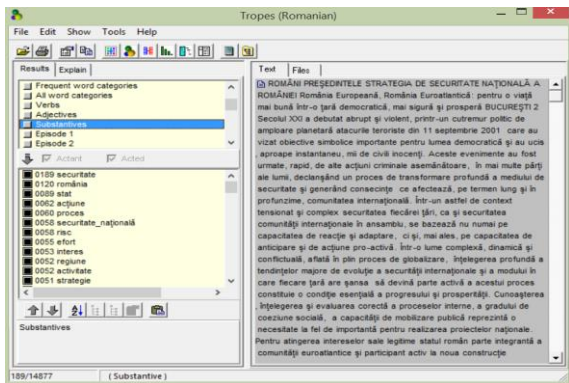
Tropes (Romanian)

File Edit Show Tools Help

Results | Explain

Frequent word categories
All word categories
Verbs
Adjectives
Substantives
Episode 1
Episode 2

Actant Acted

0189 securitate
0120 românia
0089 stat
0062 acțiune
0060 proces
0058 securitate_națională
0058 risc
0055 efort
0053 interes
0052 regiune
0052 activitate
0051 strategie

Substantives

Text | Files

ROMÂNI PREȘEDINTELE STRATEGIA DE SECURITATE NAȚIONALĂ A ROMÂNIEI România Europeană, România Euroatlantică: pentru o viață mai bună într-o țară democratică, mai sigură și prosperă BUCUREȘTI 2 Secolul XXI a debutat abrupt și violent, printr-un cutremur politic de amploare planetară atacurile teroriste din 11 septembrie 2001 care au vizat obiective simbolice importante pentru lumea democratică și au ucis , aproape instantaneu, mii de civili inocenți. Aceste evenimente au fost urmate, rapid, de alte acțiuni criminale asemănătoare, în mai multe părți ale lumii, declanșând un proces de transformare profundă a mediului de securitate și generând consecințe ce afectează, pe termen lung și în profunzime, comunitatea internațională. Într-un astfel de context tensionat și complex securitatea fiecărei țări, ca și securitatea comunității internaționale în ansamblu, se bazează nu numai pe capacitatea de reacție și adaptare, ci și, mai ales, pe capacitatea de anticipare și de acțiune pro-activă. Într-o lume complexă, dinamică și conflictuală, aflată în plin proces de globalizare, înțelegerea profundă a tendințelor majore de evoluție a securității internaționale și a modului în care fiecare țară are șansa să devină parte activă a acestui proces constituie o condiție esențială a progresului și prosperității. Cunoașterea , înțelegerea și evaluarea corectă a proceselor interne, a gradului de coeziune socială, a capacității de mobilizare publică reprezintă o necesitate la fel de importantă pentru realizarea proiectelor naționale. Pentru atingerea intereselor sale legitime statul român parte integrantă a comunității euroatlantice și participant activ la noua construcție

189/14877 (Substantive)